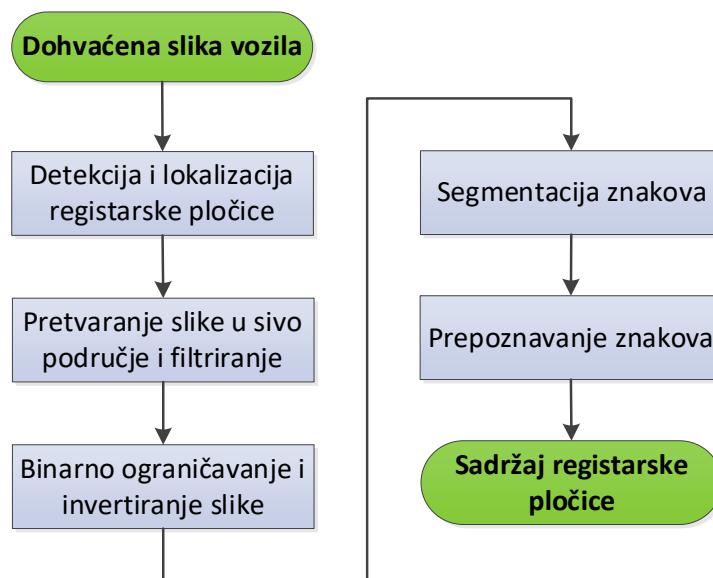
Dohvaćena slika vozila

Detekcija i lokalizacija registarske pločice

Pretvaranje slike u sivo područje i filtriranje

Binarno ograničavanje i invertiranje slike

Segmentacija znakova

Prepoznavanje znakova

Sadržaj registarske pločice